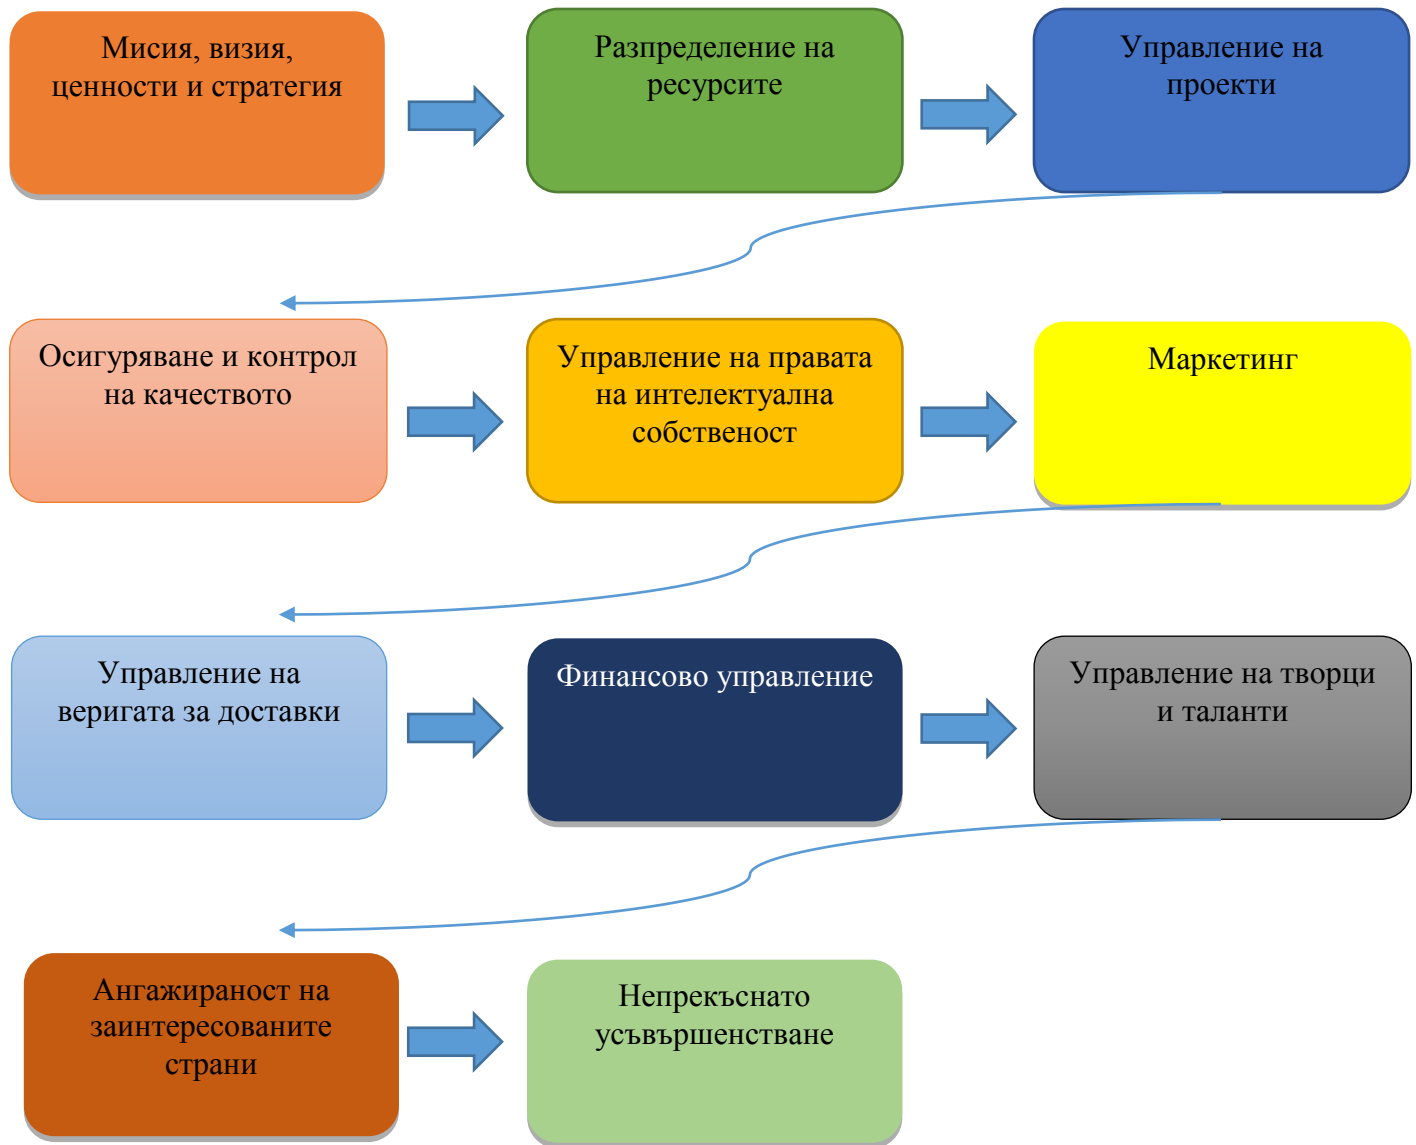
Мисия, визия, ценности и стратегия

Разпределение на ресурсите

Управление на проекти

Осигуряване и контрол на качеството

Управление на правата на интелектуална собственост

Маркетинг

Управление на веригата за доставки

Финансово управление

Управление на творци и таланти

Ангажираност на заинтересованите страни

Непрекъснато усъвършенстване